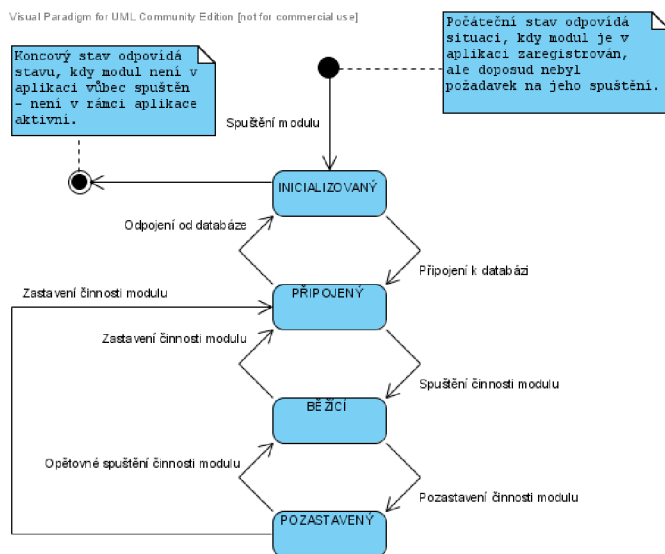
Visual Paradigm for UML Community Edition [not for commercial use]

Počáteční stav odpovídá situaci, kdy modul je v aplikaci zaregistrován, ale doposud nebyl požadavek na jeho spuštění.

Koncový stav odpovídá stavu, kdy modul není v aplikaci vůbec spuštěn - není v rámci aplikace aktivní.

Spuštění modulu

INICIALIZOVANÝ

Odpojení od databáze

Připojení k databázi

Zastavení činnosti modulu

PŘIPOJENÝ

Zastavení činnosti modulu

Spuštění činnosti modulu

BĚŽÍCÍ

Opětovné spuštění činnosti modulu

Pozastavení činnosti modulu

POZASTAVENÝ